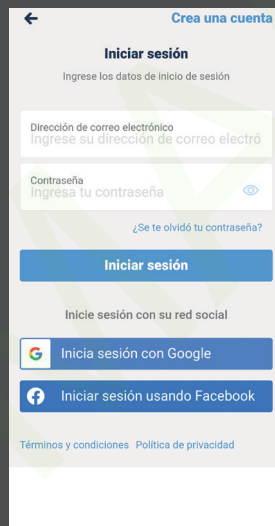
Crea una cuenta

Iniciar sesión

Ingrese los datos de inicio de sesión

Dirección de correo electrónico
Ingrese su dirección de correo electró

Contraseña
Ingresa tu contraseña

¿Se te olvidó tu contraseña?

Iniciar sesión

Inicie sesión con su red social

G Inicia sesión con Google

Iniciar sesión usando Facebook

Términos y condiciones Política de privacidad